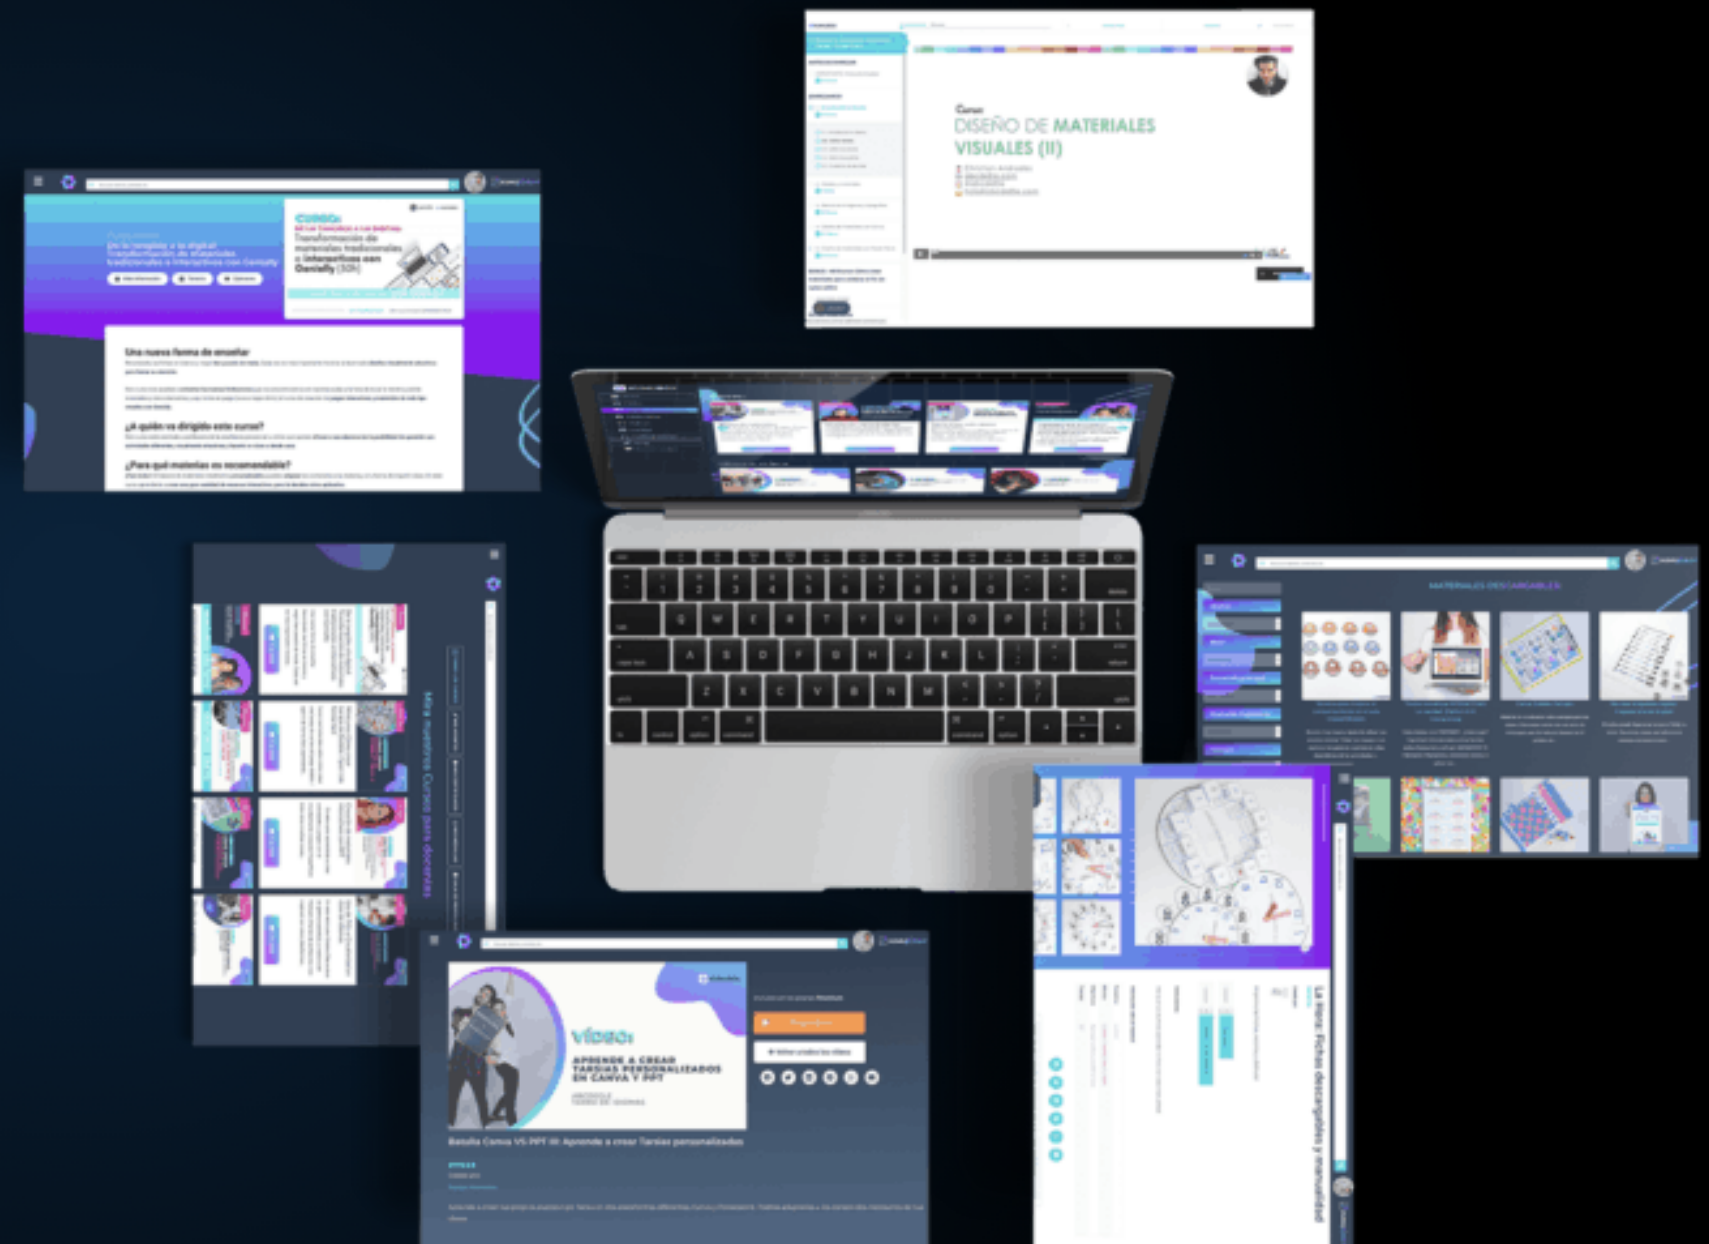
Curso
DISEÑO DE MATERIALES VISUALES (II)

CURSO:
Transformación de materiales tradicionales a interactivos con Genially (30h)

Una nueva forma de enseñar
¿A quién va dirigido este curso?
¿Para qué materias es recomendable?

MATERIALES DESCARGABLES

Mira nuestros Cursos para docentes

VÍDEO:
APRENDE A CREAR TARSIAS PERSONALIZADAS EN CANVA Y PPT

Batalla Canva VS PPT III: Aprende a crear Tarsias personalizadas

La Hora: Fichas descargables y manualidad